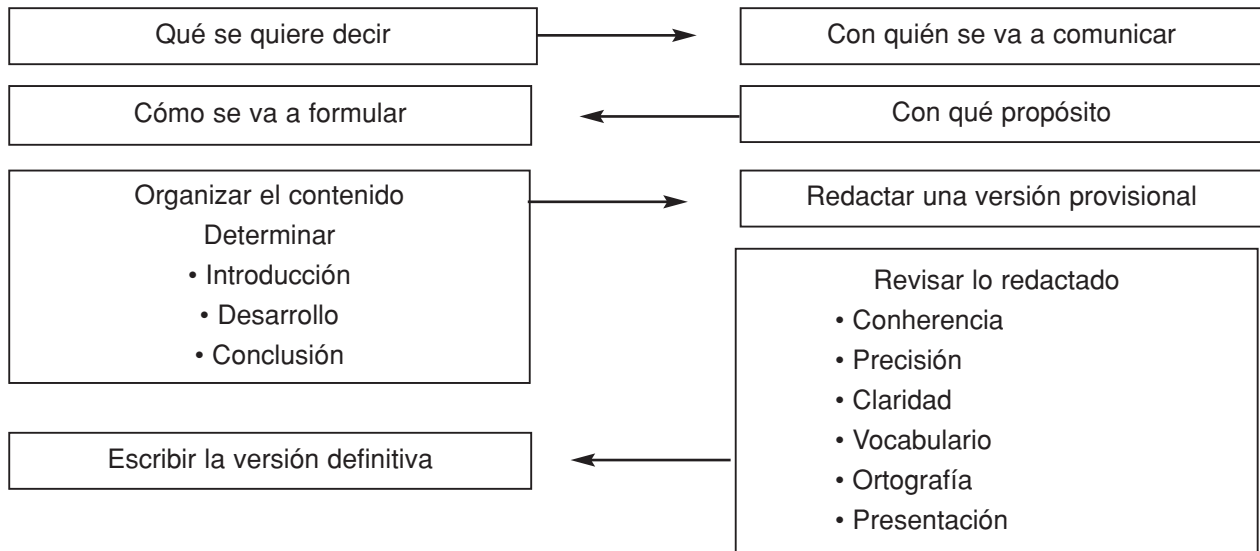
Qué se quiere decir

Con quién se va a comunicar

Cómo se va a formular

Con qué propósito

Organizar el contenido
Determinar
• Introducción
• Desarrollo
• Conclusión

Redactar una versión provisional

Revisar lo redactado
• Conherencia
• Precisión
• Claridad
• Vocabulario
• Ortografía
• Presentación

Escribir la versión definitiva